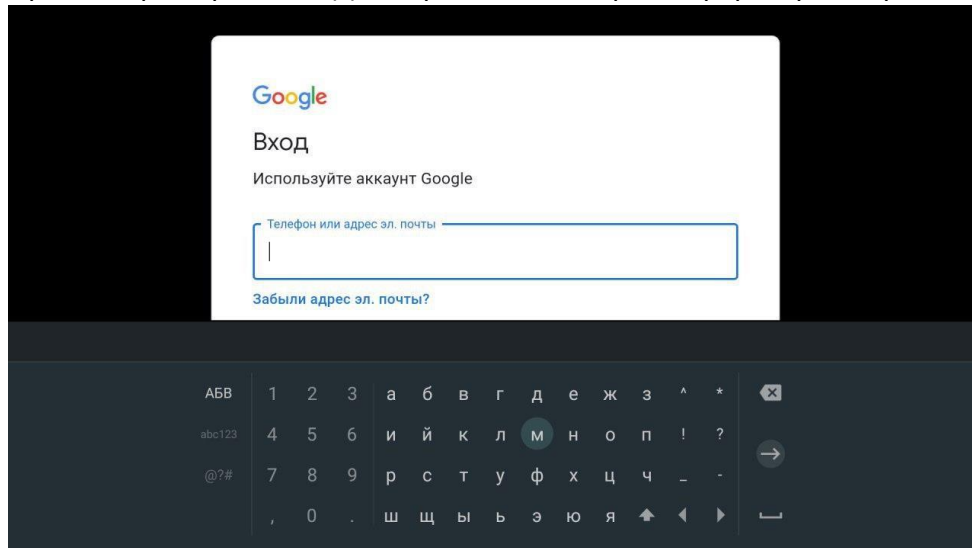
Google

Вход

Используйте аккаунт Google

Телефон или адрес эл. почты

Забыли адрес эл. почты?

АБВ 1 2 3 а б в г д е ж з ^ *

abc123 4 5 6 и й к л м н о п ! ?

@?# 7 8 9 р с т у ф х ц ч _ -

, 0 . ш щ ы ь э ю я